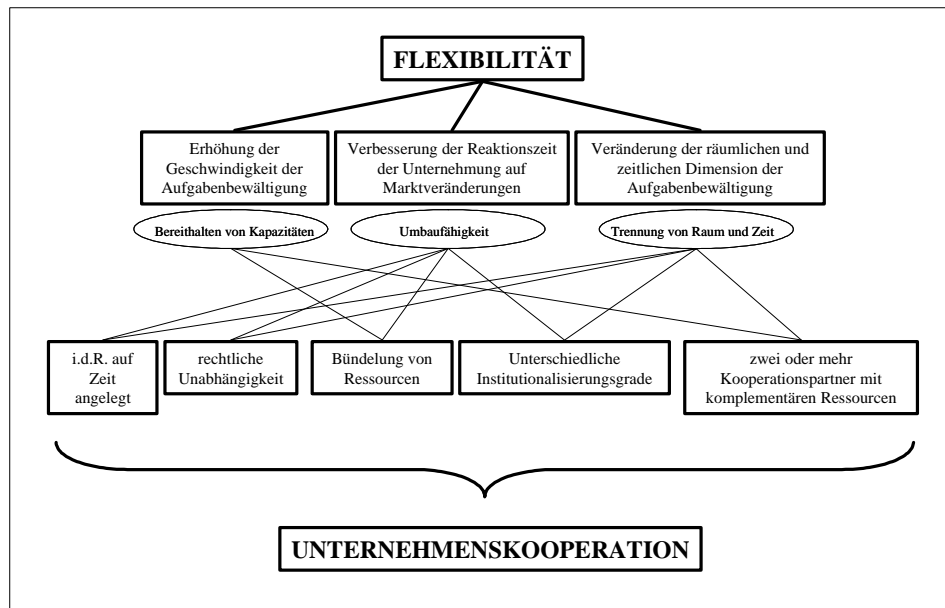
FLEXIBILITÄT

Erhöhung der Geschwindigkeit der Aufgabenbewältigung

Verbesserung der Reaktionszeit der Unternehmung auf Marktveränderungen

Veränderung der räumlichen und zeitlichen Dimension der Aufgabenbewältigung

Bereithalten von Kapazitäten

Umbaufähigkeit

Trennung von Raum und Zeit

i.d.R. auf Zeit angelegt

rechtliche Unabhängigkeit

Bündelung von Ressourcen

Unterschiedliche Institutionalisierungsgrade

zwei oder mehr Kooperationspartner mit komplementären Ressourcen

UNTERNEHMENSKOOPERATION